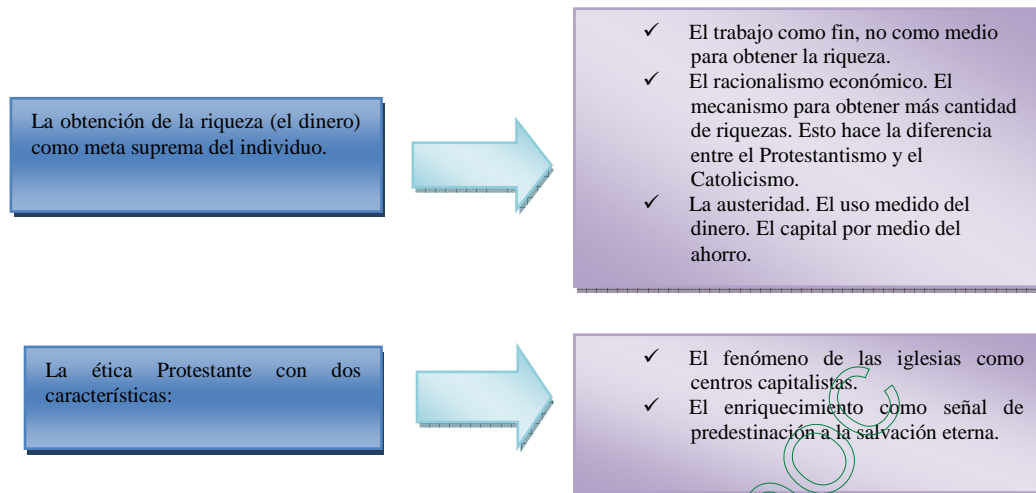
La obtención de la riqueza (el dinero) como meta suprema del individuo.

- ✓ El trabajo como fin, no como medio para obtener la riqueza.
- ✓ El racionalismo económico. El mecanismo para obtener más cantidad de riquezas. Esto hace la diferencia entre el Protestantismo y el Catolicismo.
- ✓ La austeridad. El uso medido del dinero. El capital por medio del ahorro.

La ética Protestante con dos características:

- ✓ El fenómeno de las iglesias como centros capitalistas.
- ✓ El enriquecimiento como señal de predestinación a la salvación eterna.